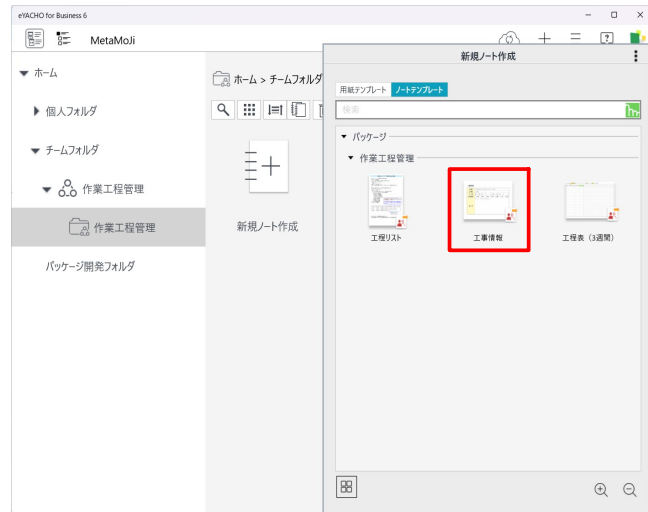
eYACHO for Business 6

MetaMoJi

▼ ホーム

▶ 個人フォルダ

▼ チームフォルダ

▼ 作業工程管理

作業工程管理

パッケージ開発フォルダ

ホーム > チームフォルダ

新規ノート作成

新規ノート作成

用紙テンプレート ノートテンプレート

検索

▼ パッケージ

▼ 作業工程管理

工程リスト

工事情報

工程表（3週間）